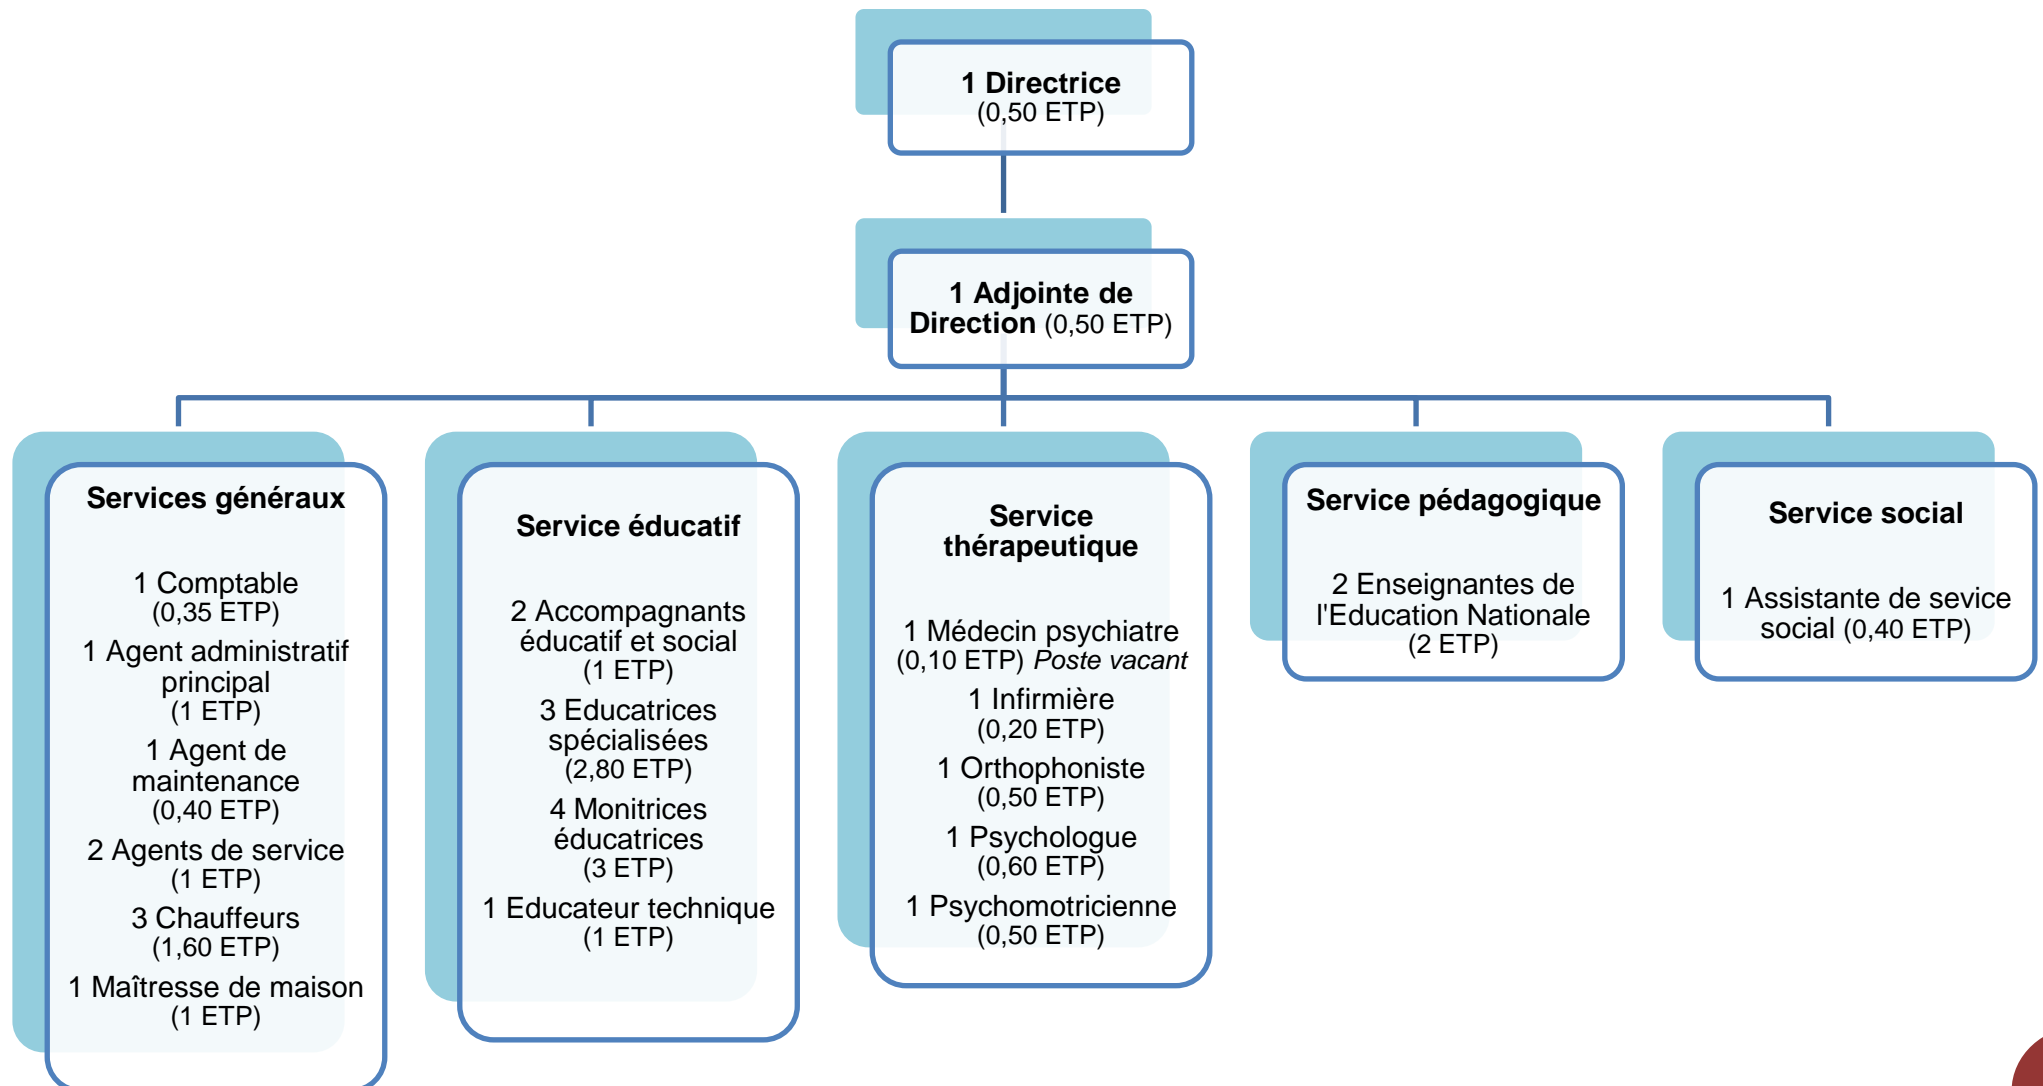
**1 Directrice**
(0,50 ETP)

**1 Adjointe de Direction** (0,50 ETP)

**Services généraux**

1 Comptable
(0,35 ETP)
1 Agent administratif principal
(1 ETP)
1 Agent de maintenance
(0,40 ETP)
2 Agents de service
(1 ETP)
3 Chauffeurs
(1,60 ETP)
1 Maîtresse de maison
(1 ETP)

**Service éducatif**

2 Accompagnants éducatif et social
(1 ETP)
3 Educatrices spécialisées
(2,80 ETP)
4 Monitrices éducatrices
(3 ETP)
1 Educateur technique
(1 ETP)

**Service thérapeutique**

1 Médecin psychiatre
(0,10 ETP) *Poste vacant*
1 Infirmière
(0,20 ETP)
1 Orthophoniste
(0,50 ETP)
1 Psychologue
(0,60 ETP)
1 Psychomotricienne
(0,50 ETP)

**Service pédagogique**

2 Enseignantes de l'Education Nationale
(2 ETP)

**Service social**

1 Assistante de sevice social (0,40 ETP)